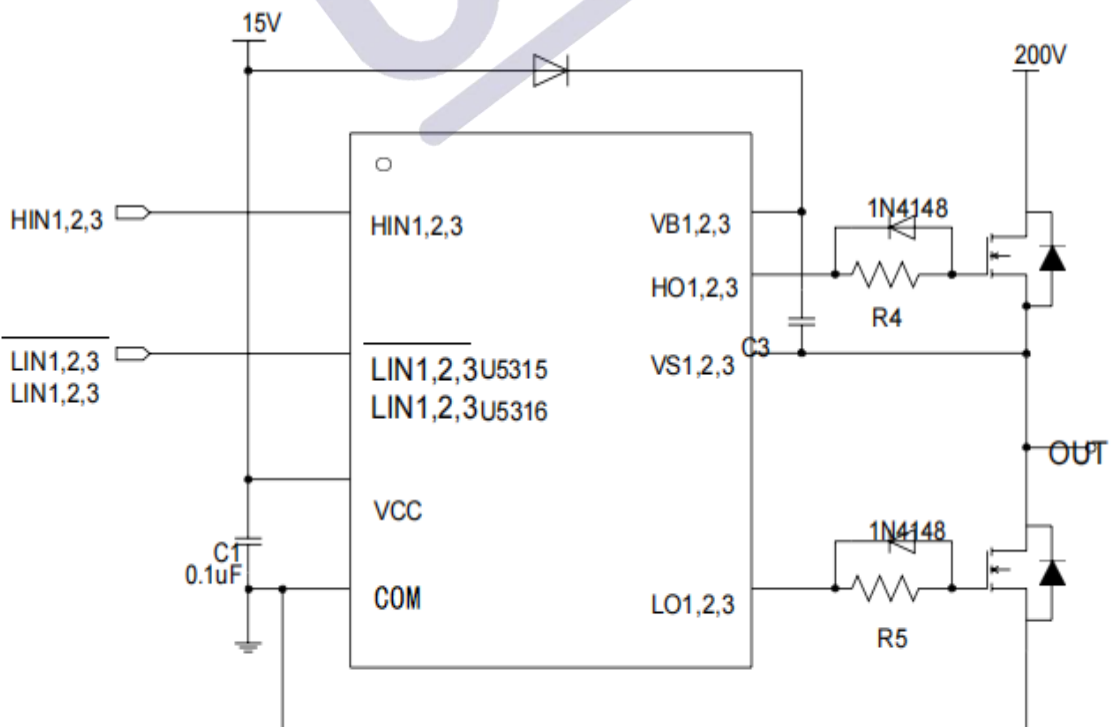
15V

200V

HIN1,2,3

$\overline{\text{LIN1,2,3}}$
LIN1,2,3

HIN1,2,3

$\overline{\text{LIN1,2,3}}$U5315
LIN1,2,3U5316

VCC

COM

VB1,2,3

HO1,2,3

VS1,2,3

LO1,2,3

C3

1N4148

R4

1N4148

R5

OUT

C1
0.1uF